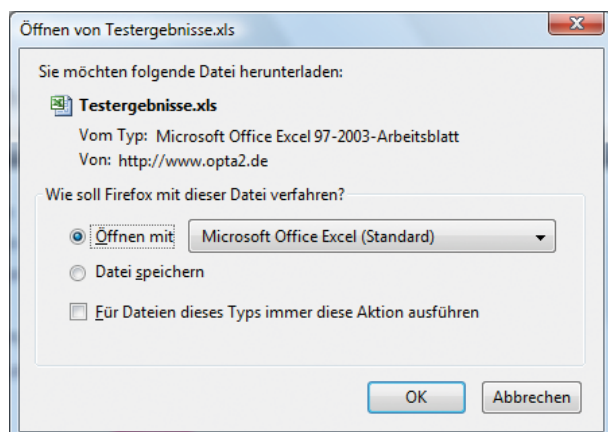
Öffnen von Testergebnisse.xls

Sie möchten folgende Datei herunterladen:

Testergebnisse.xls

Vom Typ: Microsoft Office Excel 97-2003-Arbeitsblatt

Von: http://www.opta2.de

Wie soll Firefox mit dieser Datei verfahren?

Öffnen mit Microsoft Office Excel (Standard)

Datei speichern

Für Dateien dieses Typs immer diese Aktion ausführen

OK Abbrechen